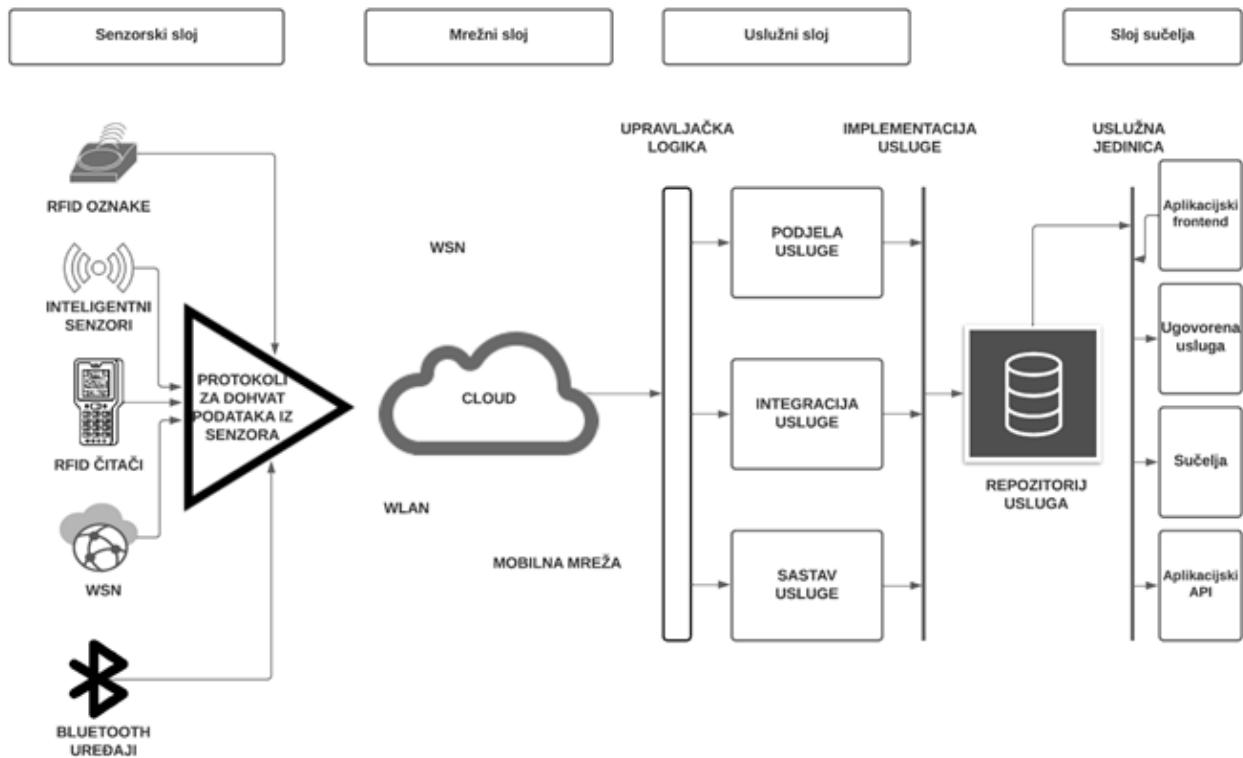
Senzorski sloj

Mrežni sloj

Uslužni sloj

Sloj sučelja

RFID OZNAKE

INTELIGENTNI SENZORI

RFID ČITAČI

WSN

BLUETOOTH UREĐAJI

PROTOKOLI ZA DOHVAT PODATAKA IZ SENZORA

WSN

CLOUD

WLAN

MOBILNA MREŽA

UPRAVLJAČKA LOGIKA

PODJELA USLUGE

INTEGRACIJA USLUGE

SASTAV USLUGE

IMPLEMENTACIJA USLUGE

REPOZITORIJ USLUGA

USLUŽNA JEDINICA

Aplikacijski frontend

Ugovorena usluga

Sučelja

Aplikacijski API